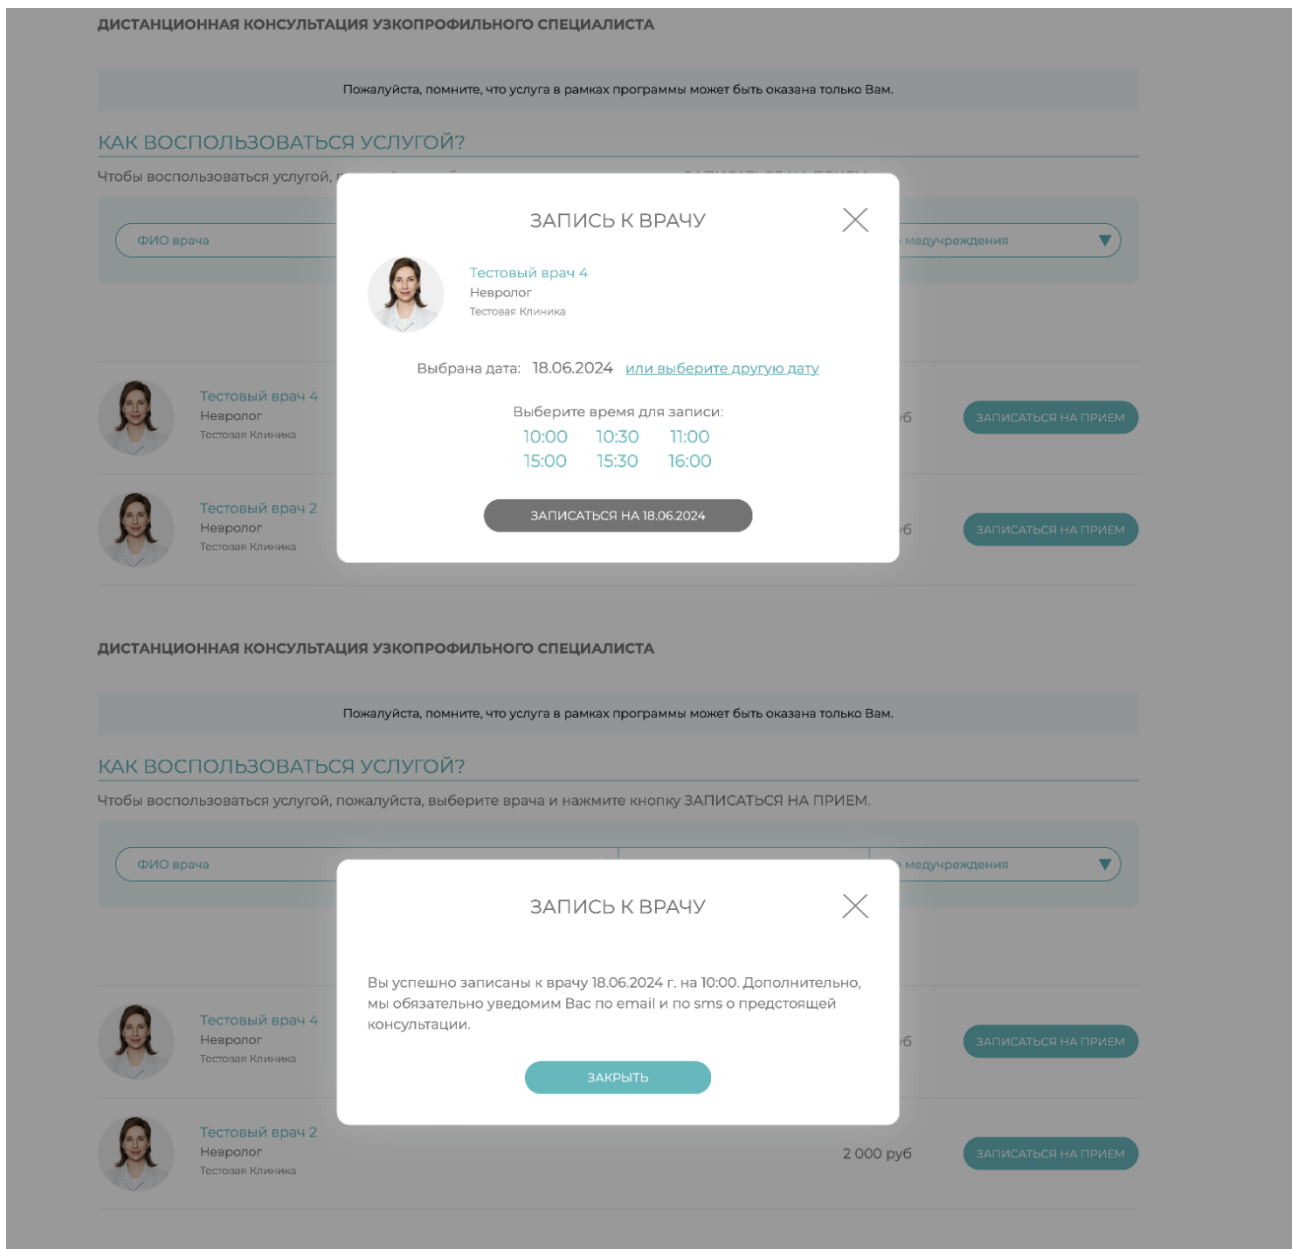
ДИСТАНЦИОННАЯ КОНСУЛЬТАЦИЯ УЗКОПРОФИЛЬНОГО СПЕЦИАЛИСТА

Пожалуйста, помните, что услуга в рамках программы может быть оказана только Вам.

КАК ВОСПОЛЬЗОВАТЬСЯ УСЛУГОЙ?

Чтобы воспользоваться услугой, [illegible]

ФИО врача

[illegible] медучреждения

ЗАПИСЬ К ВРАЧУ

Тестовый врач 4
Невролог
Тестовая Клиника

Выбрана дата: 18.06.2024 или выберите другую дату

Выберите время для записи:
10:00 10:30 11:00
15:00 15:30 16:00

ЗАПИСАТЬСЯ НА 18.06.2024

Тестовый врач 4
Невролог
Тестовая Клиника

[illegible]б ЗАПИСАТЬСЯ НА ПРИЕМ

Тестовый врач 2
Невролог
Тестовая Клиника

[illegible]б ЗАПИСАТЬСЯ НА ПРИЕМ

ДИСТАНЦИОННАЯ КОНСУЛЬТАЦИЯ УЗКОПРОФИЛЬНОГО СПЕЦИАЛИСТА

Пожалуйста, помните, что услуга в рамках программы может быть оказана только Вам.

КАК ВОСПОЛЬЗОВАТЬСЯ УСЛУГОЙ?

Чтобы воспользоваться услугой, пожалуйста, выберите врача и нажмите кнопку ЗАПИСАТЬСЯ НА ПРИЕМ.

ФИО врача

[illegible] медучреждения

ЗАПИСЬ К ВРАЧУ

Вы успешно записаны к врачу 18.06.2024 г. на 10:00. Дополнительно, мы обязательно уведомим Вас по email и по sms о предстоящей консультации.

ЗАКРЫТЬ

Тестовый врач 4
Невролог
Тестовая Клиника

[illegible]б ЗАПИСАТЬСЯ НА ПРИЕМ

Тестовый врач 2
Невролог
Тестовая Клиника

2 000 руб ЗАПИСАТЬСЯ НА ПРИЕМ